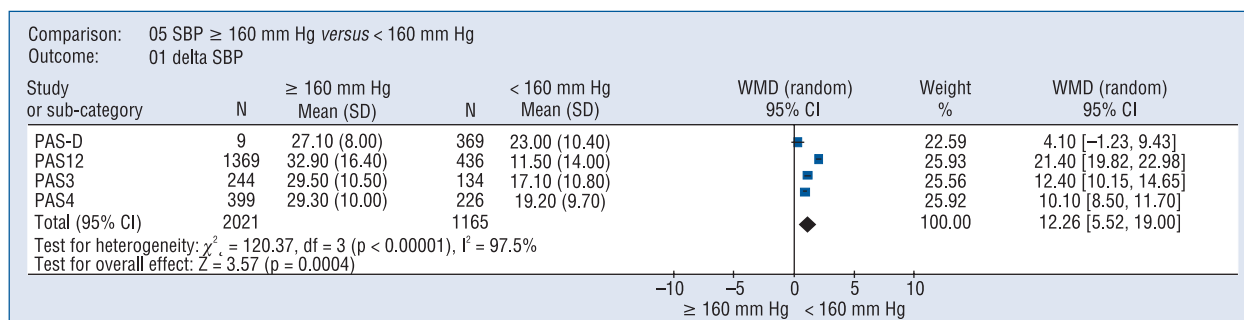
Comparison: 05 SBP $\geq$ 160 mm Hg *versus* < 160 mm Hg
Outcome: 01 delta SBP

| Study or sub-category | N | $\geq$ 160 mm Hg Mean (SD) | N | < 160 mm Hg Mean (SD) | WMD (random) 95% CI | Weight % | WMD (random) 95% CI |
|---|---|---|---|---|---|---|---|
| PAS-D | 9 | 27.10 (8.00) | 369 | 23.00 (10.40) | | 22.59 | 4.10 [−1.23, 9.43] |
| PAS12 | 1369 | 32.90 (16.40) | 436 | 11.50 (14.00) | | 25.93 | 21.40 [19.82, 22.98] |
| PAS3 | 244 | 29.50 (10.50) | 134 | 17.10 (10.80) | | 25.56 | 12.40 [10.15, 14.65] |
| PAS4 | 399 | 29.30 (10.00) | 226 | 19.20 (9.70) | | 25.92 | 10.10 [8.50, 11.70] |
| Total (95% CI) | 2021 | | 1165 | | | 100.00 | 12.26 [5.52, 19.00] |

Test for heterogeneity: $\chi^2$ = 120.37, df = 3 (p < 0.00001), $I^2$ = 97.5%
Test for overall effect: Z = 3.57 (p = 0.0004)

−10 −5 0 5 10
$\geq$ 160 mm Hg < 160 mm Hg